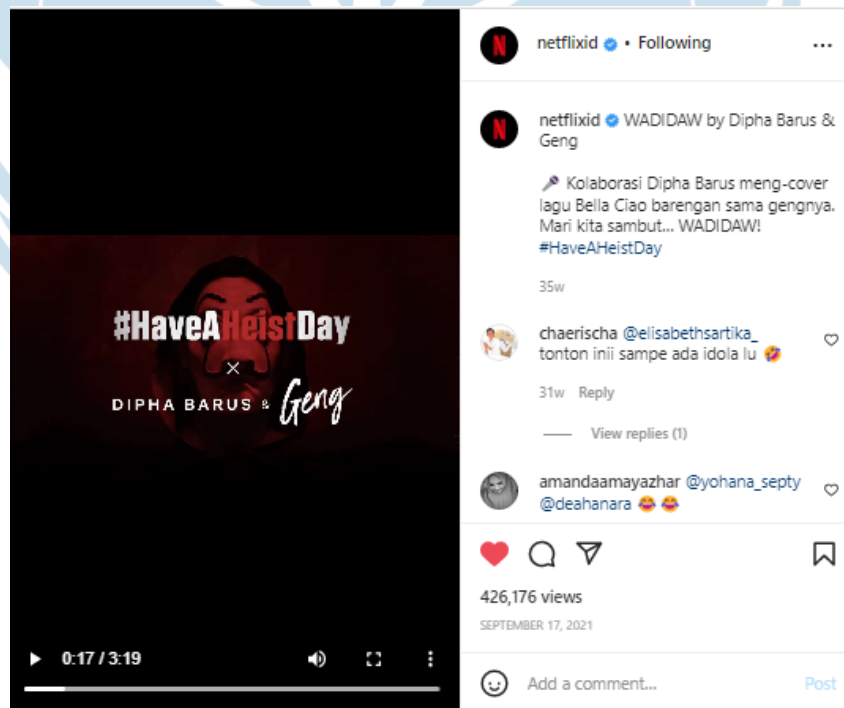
#HaveAHeistDay

×

DIPHA BARUS & Geng

0:17 / 3:19

netflixid • Following

netflixid WADIDAW by Dipha Barus & Geng

🎤 Kolaborasi Dipha Barus meng-cover lagu Bella Ciao barengan sama gengnya. Mari kita sambut... WADIDAW! #HaveAHeistDay

35w

chaerischa @elisabethsartika_ tonton inii sampe ada idola lu 🤣

31w Reply

View replies (1)

amandaamayazhar @yohana_septy @deahanara 😂😂

426,176 views

SEPTEMBER 17, 2021

Add a comment...

Post